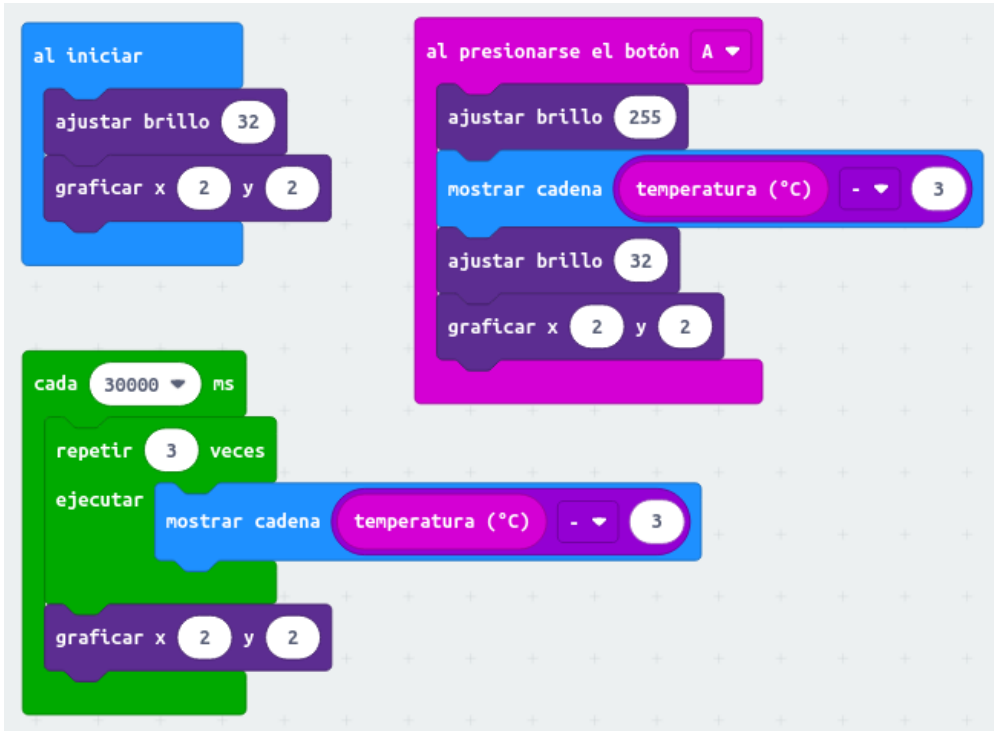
al iniciar
ajustar brillo 32
graficar x 2 y 2

al presionarse el botón A
ajustar brillo 255
mostrar cadena temperatura (°C) - 3
ajustar brillo 32
graficar x 2 y 2

cada 30000 ms
repetir 3 veces
ejecutar
mostrar cadena temperatura (°C) - 3
graficar x 2 y 2